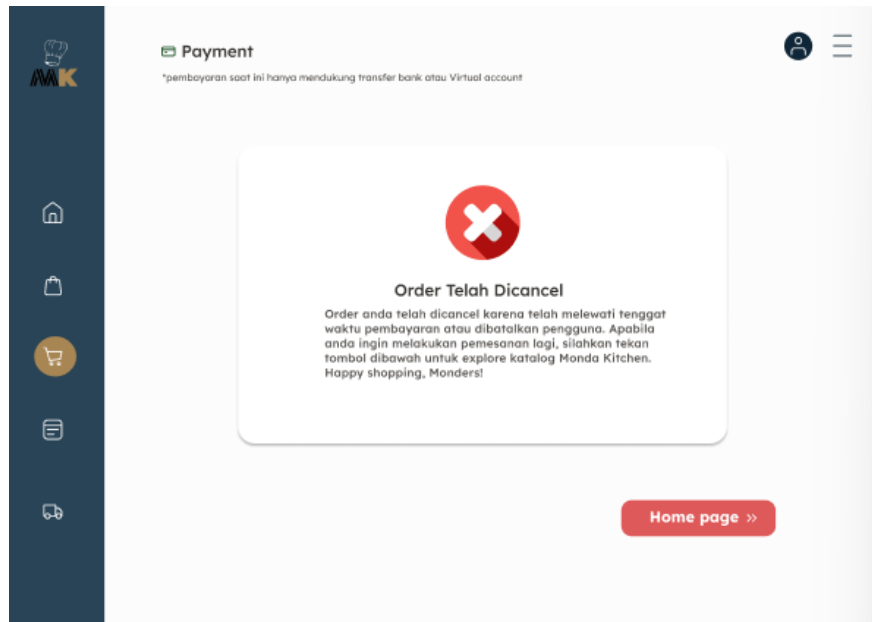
MK

Payment

*pembayaran saat ini hanya mendukung transfer bank atau Virtual account

Order Telah Dicancel

Order anda telah dicancel karena telah melewati tenggat waktu pembayaran atau dibatalkan pengguna. Apabila anda ingin melakukan pemesanan lagi, silahkan tekan tombol dibawah untuk explore katalog Monda Kitchen. Happy shopping, Monders!

Home page »